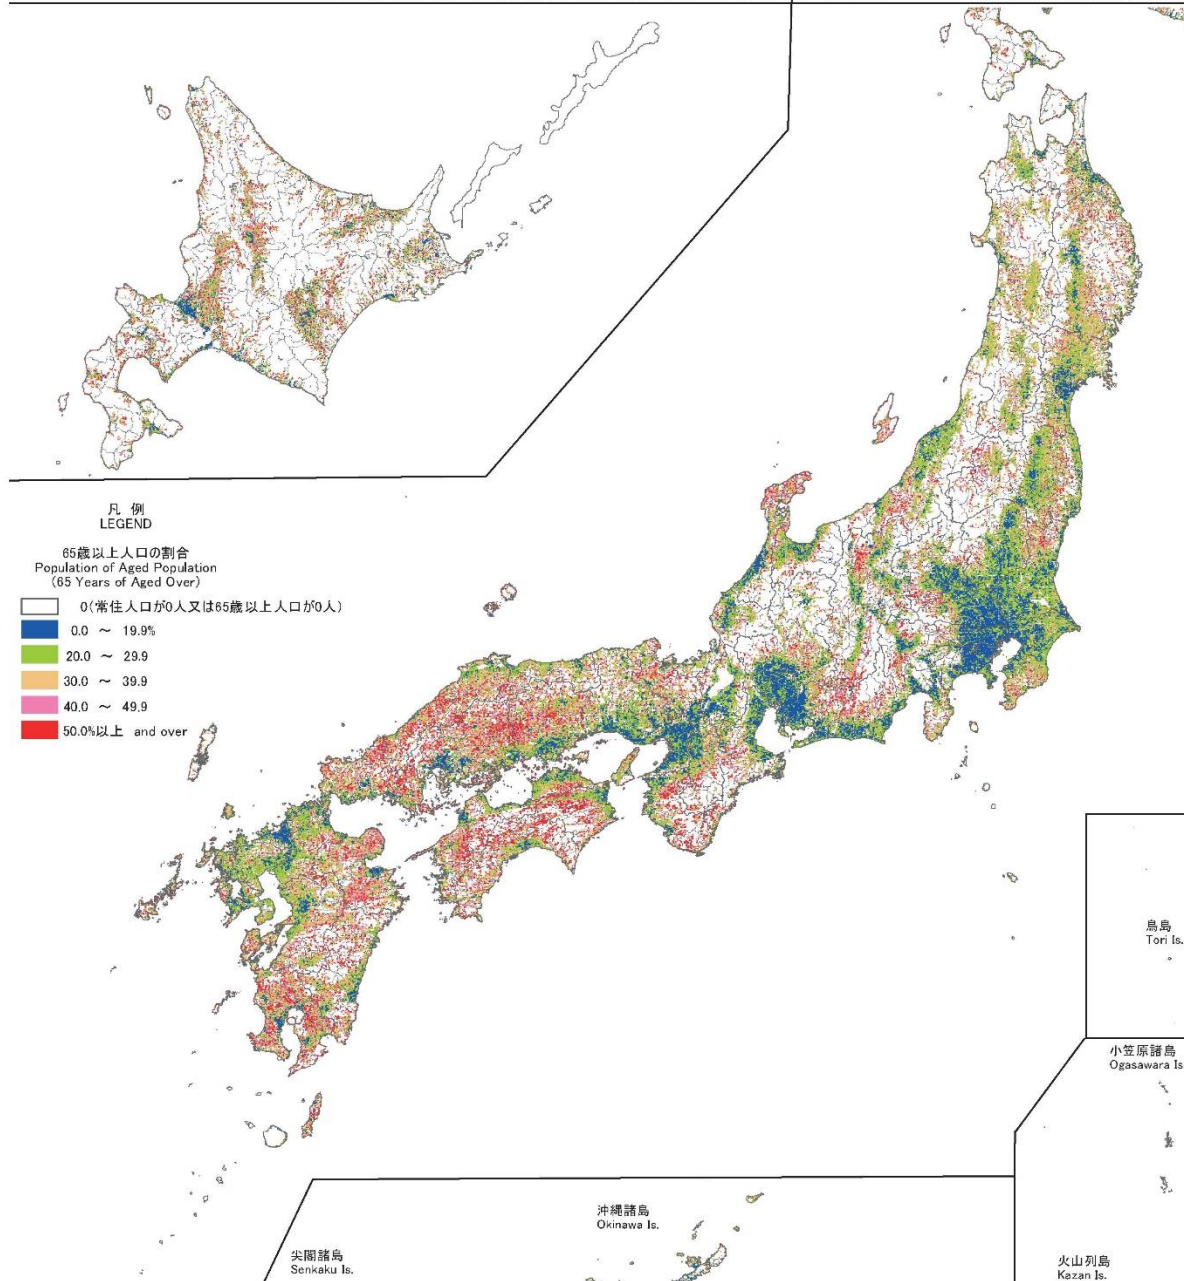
凡 例
LEGEND

65歳以上人口の割合
Population of Aged Population
(65 Years of Aged Over)

0(常住人口が0人又は65歳以上人口が0人)
0.0 ～ 19.9%
20.0 ～ 29.9
30.0 ～ 39.9
40.0 ～ 49.9
50.0%以上 and over

鳥島
Tori Is.

小笠原諸島
Ogasawara Is

沖縄諸島
Okinawa Is.

尖閣諸島
Senkaku Is.

火山列島
Kazan Is.